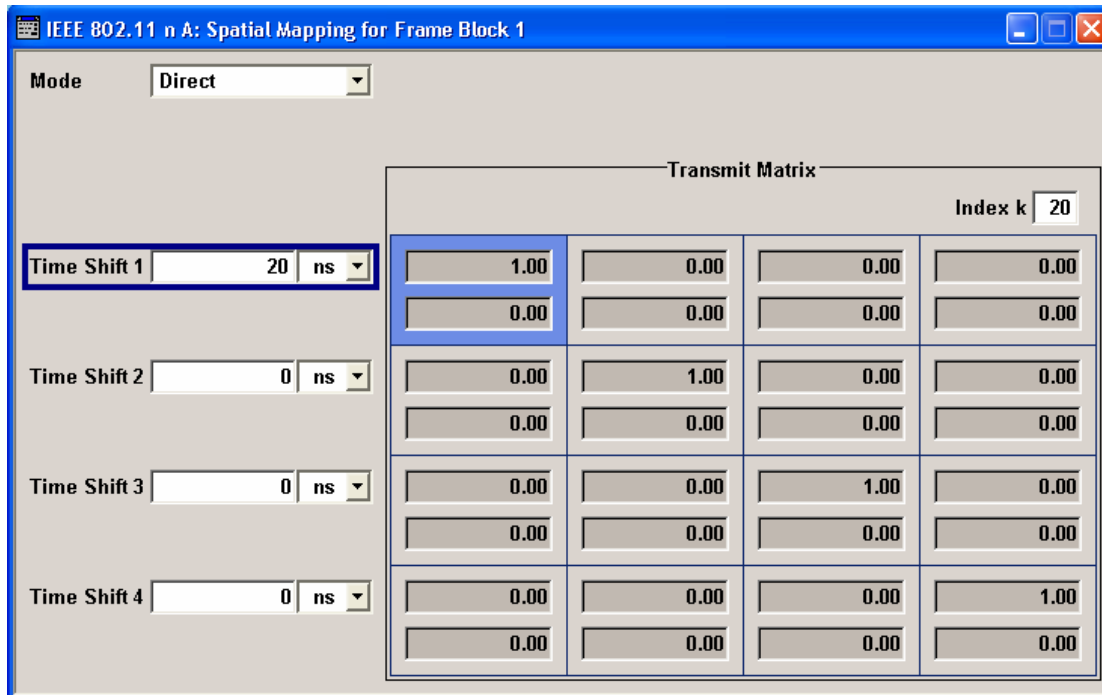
IEEE 802.11 n A: Spatial Mapping for Frame Block 1

Mode Direct

Transmit Matrix

Index k 20

Time Shift 1 20 ns
Time Shift 2 0 ns
Time Shift 3 0 ns
Time Shift 4 0 ns

| | | | |
|---|---|---|---|
| 1.00 | 0.00 | 0.00 | 0.00 |
| 0.00 | 0.00 | 0.00 | 0.00 |
| 0.00 | 1.00 | 0.00 | 0.00 |
| 0.00 | 0.00 | 0.00 | 0.00 |
| 0.00 | 0.00 | 1.00 | 0.00 |
| 0.00 | 0.00 | 0.00 | 0.00 |
| 0.00 | 0.00 | 0.00 | 1.00 |
| 0.00 | 0.00 | 0.00 | 0.00 |